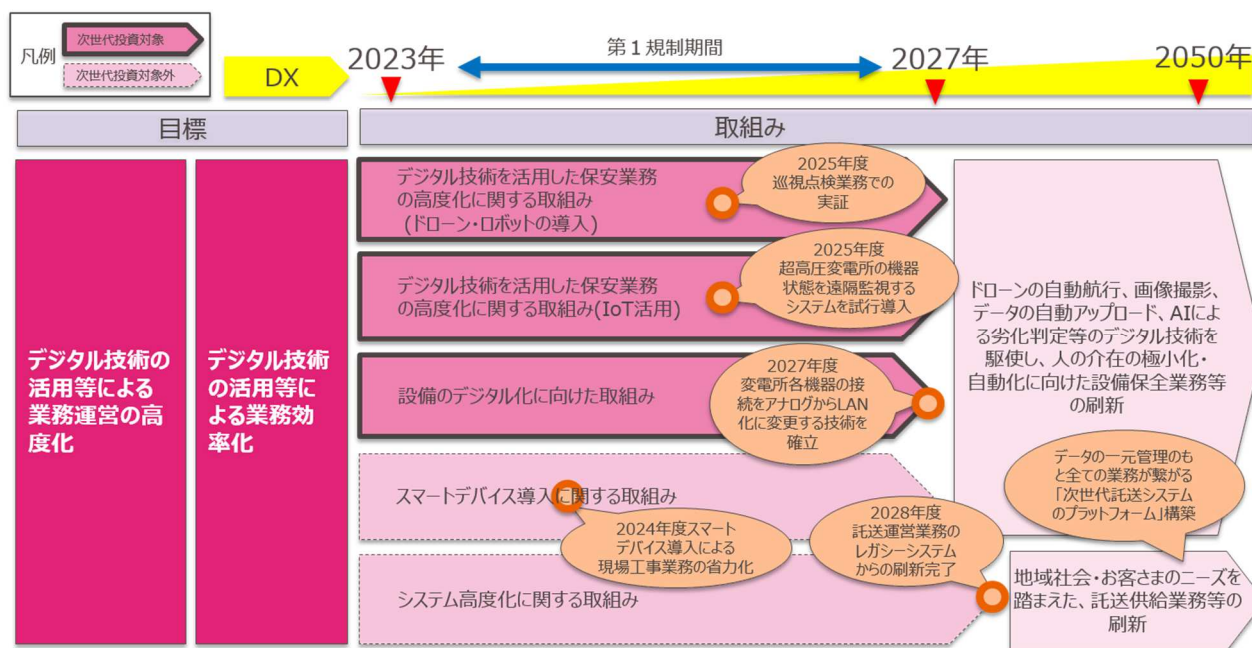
凡例
次世代投資対象
次世代投資対象外

DX
2023年
第１規制期間
2027年
2050年

目標
取組み

デジタル技術の活用等による業務運営の高度化

デジタル技術の活用等による業務効率化

デジタル技術を活用した保安業務の高度化に関する取組み（ドローン・ロボットの導入）

2025年度
巡視点検業務での実証

デジタル技術を活用した保安業務の高度化に関する取組み(IoT活用)

2025年度
超高圧変電所の機器状態を遠隔監視するシステムを試行導入

設備のデジタル化に向けた取組み

2027年度
変電所各機器の接続をアナログからLAN化に変更する技術を確立

スマートデバイス導入に関する取組み

2024年度スマートデバイス導入による現場工事業務の省力化

システム高度化に関する取組み

2028年度
託送運営業務のレガシーシステムからの刷新完了

ドローンの自動航行、画像撮影、データの自動アップロード、AIによる劣化判定等のデジタル技術を駆使し、人の介在の極小化・自動化に向けた設備保全業務等の刷新

データの一元管理のもと全ての業務が繋がる「次世代託送システムのプラットフォーム」構築

地域社会・お客さまのニーズを踏まえた、託送供給業務等の刷新